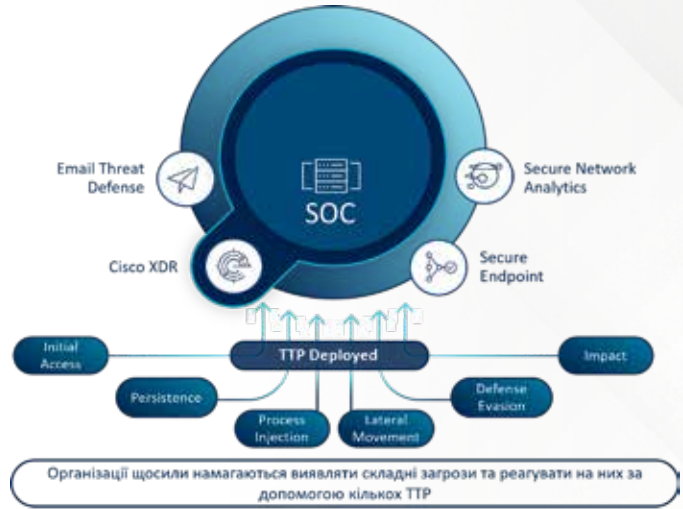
SOC

Email Threat Defense

Secure Network Analytics

Cisco XDR

Secure Endpoint

Initial Access

TTP Deployed

Impact

Persistence

Defense Evasion

Process Injection

Lateral Movement

Організації щосили намагаються виявляти складні загрози та реагувати на них за допомогою кількох TTP